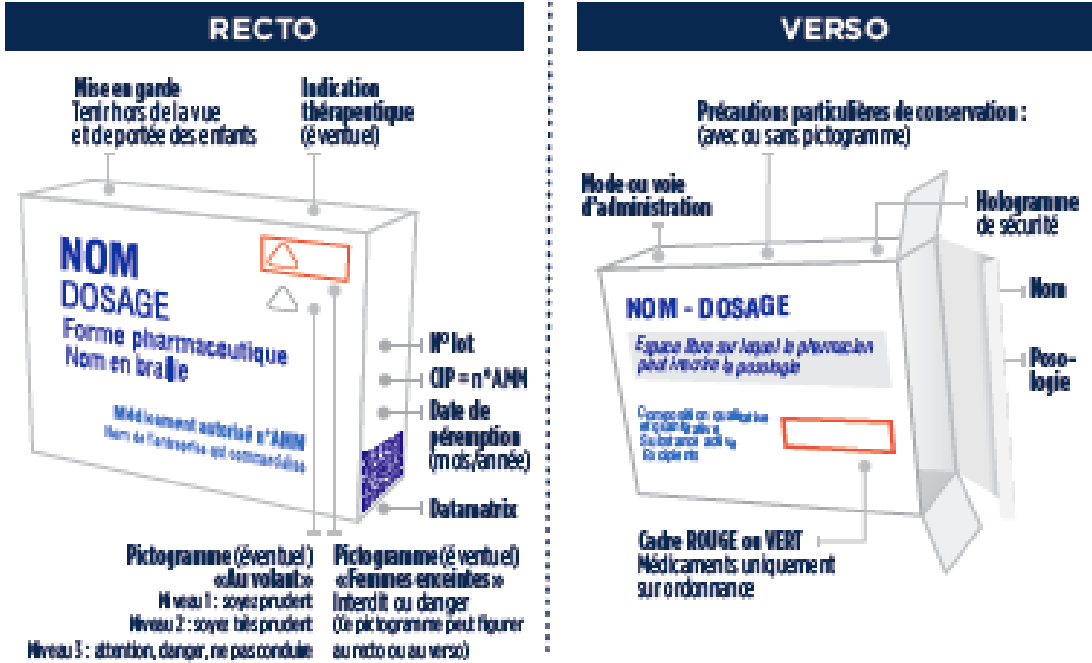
RECTO

Mise en garde
Tenir hors de la vue et de portée des enfants

Indication thérapeutique (éventuel)

NOM
DOSAGE
Forme pharmaceutique
Nom en braille

Médicament autorisé n°AMM
Nom de l'entreprise qui commercialise

N° lot

CIP = n°AMM

Date de péremption (mois/année)

Datamatrix

Pictogramme (éventuel) «Au volant»
Niveau 1 : soyez prudent
Niveau 2 : soyez très prudent
Niveau 3 : attention, danger, ne pas conduire

Pictogramme (éventuel) «Femmes enceintes»
Interdit ou danger
(Ce pictogramme peut figurer au recto ou au verso)

VERSO

Précautions particulières de conservation : (avec ou sans pictogramme)

Mode ou voie d'administration

Hologramme de sécurité

NOM - DOSAGE

Espace libre sur lequel le pharmacien peut inscrire la posologie

Composition qualitative
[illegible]
Substance active
Excipients

Nom

Posologie

Cadre ROUGE ou VERT
Médicaments uniquement sur ordonnance